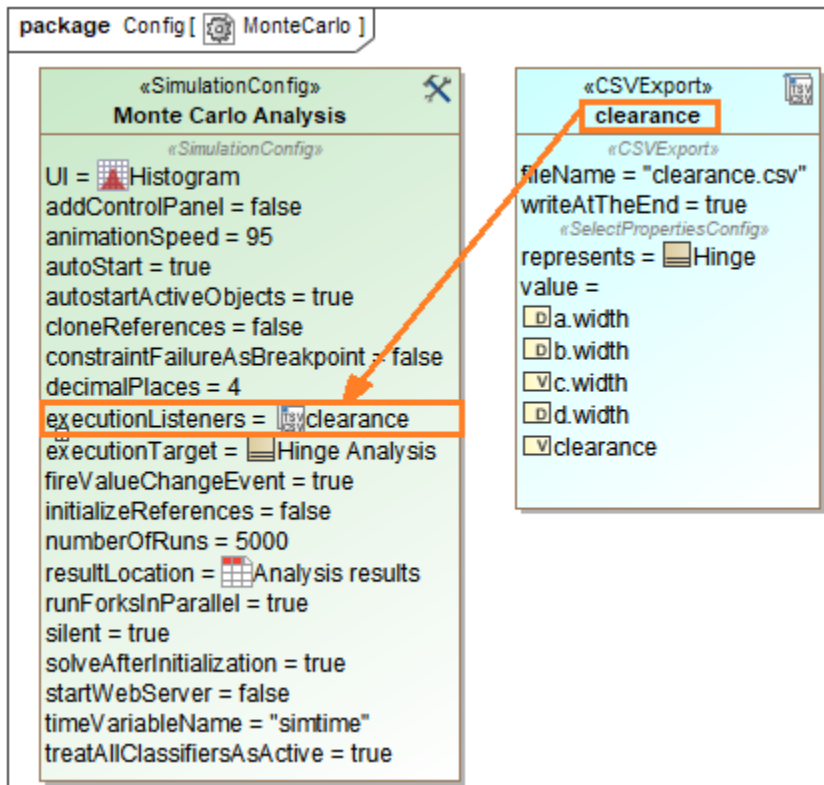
package Config [ MonteCarlo ]

«SimulationConfig»
Monte Carlo Analysis

«SimulationConfig»
UI = Histogram
addControlPanel = false
animationSpeed = 95
autoStart = true
autostartActiveObjects = true
cloneReferences = false
constraintFailureAsBreakpoint = false
decimalPlaces = 4
executionListeners = clearance
executionTarget = Hinge Analysis
fireValueChangeEvent = true
initializeReferences = false
numberOfRuns = 5000
resultLocation = Analysis results
runForksInParallel = true
silent = true
solveAfterInitialization = true
startWebServer = false
timeVariableName = "simtime"
treatAllClassifiersAsActive = true

«CSVExport»
clearance

«CSVExport»
fileName = "clearance.csv"
writeAtTheEnd = true
«SelectPropertiesConfig»
represents = Hinge
value =
a.width
b.width
c.width
d.width
clearance